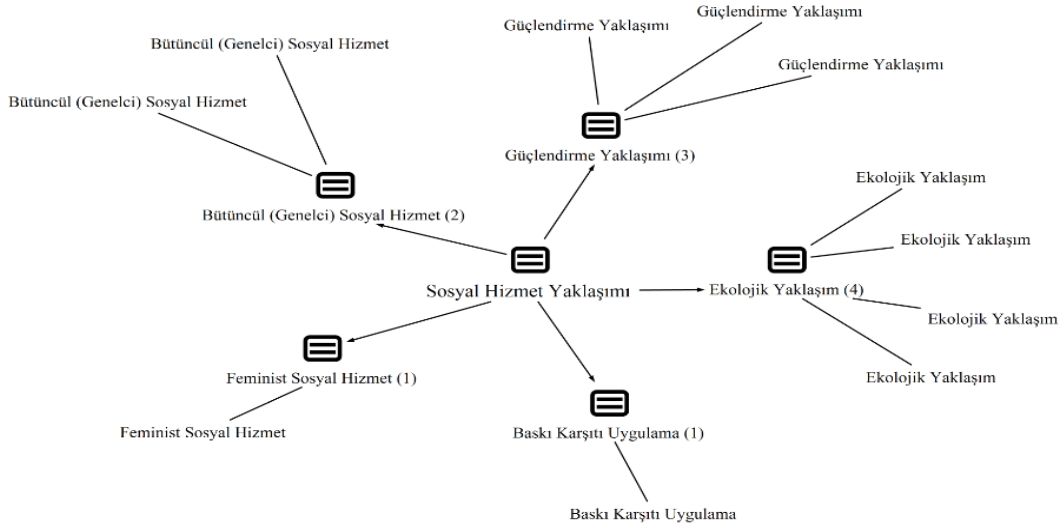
Güçlendirme Yaklaşımı

Güçlendirme Yaklaşımı

Güçlendirme Yaklaşımı

Bütüncül (Genelci) Sosyal Hizmet

Bütüncül (Genelci) Sosyal Hizmet

Güçlendirme Yaklaşımı (3)

Ekolojik Yaklaşım

Bütüncül (Genelci) Sosyal Hizmet (2)

Ekolojik Yaklaşım

Sosyal Hizmet Yaklaşımı

Ekolojik Yaklaşım (4)

Ekolojik Yaklaşım

Feminist Sosyal Hizmet (1)

Ekolojik Yaklaşım

Feminist Sosyal Hizmet

Baskı Karşıtı Uygulama (1)

Baskı Karşıtı Uygulama